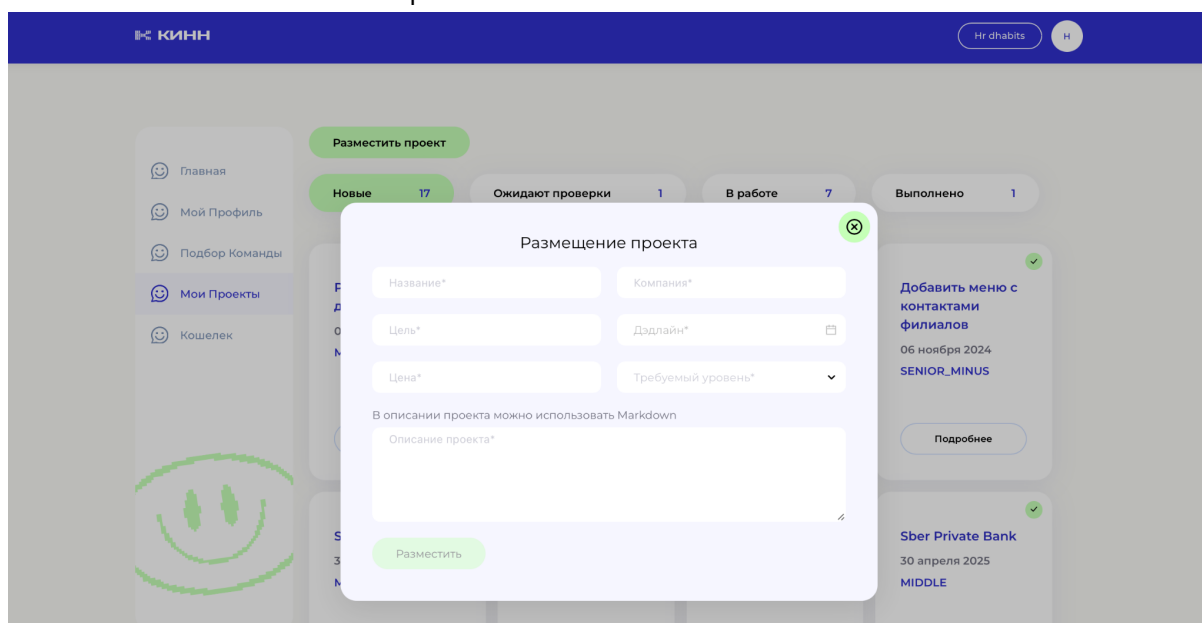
КИНН

Hr dhabits H

Главная
Мой Профиль
Подбор Команды
Мои Проекты
Кошелек

Разместить проект

Новые 17
Ожидают проверки 1
В работе 7
Выполнено 1

Размещение проекта

Название*
Компания*
Цель*
Дэдлайн*
Цена*
Требуемый уровень*

В описании проекта можно использовать Markdown

Описание проекта*

Разместить

Добавить меню с контактами филиалов
06 ноября 2024
SENIOR_MINUS
Подробнее

Sber Private Bank
30 апреля 2025
MIDDLE